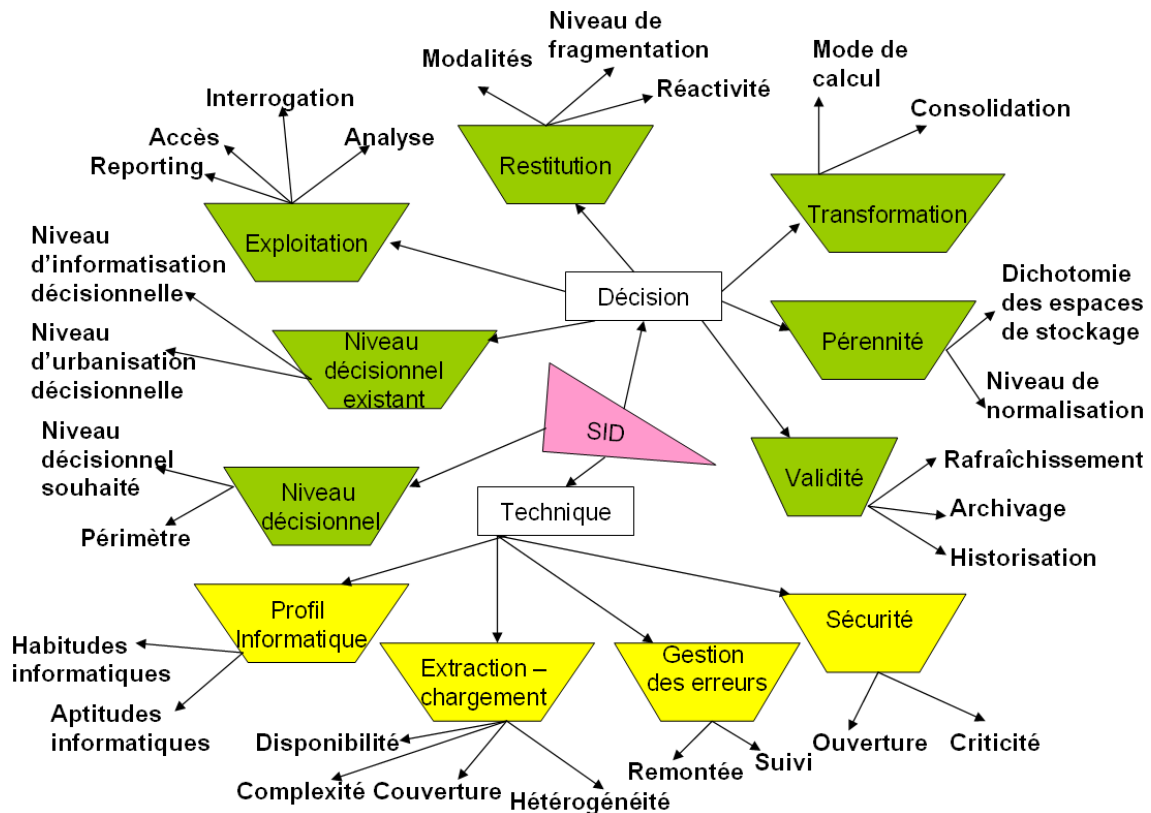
Niveau de fragmentation
Modalités
Réactivité
Mode de calcul
Consolidation
Interrogation
Accès
Analyse
Reporting
Restitution
Transformation
Exploitation
Niveau d'informatisation décisionnelle
Décision
Dichotomie des espaces de stockage
Pérennité
Niveau d'urbanisation décisionnelle
Niveau décisionnel existant
Niveau de normalisation
SID
Niveau décisionnel souhaité
Validité
Rafraîchissement
Niveau décisionnel
Archivage
Périmètre
Technique
Historisation
Profil Informatique
Sécurité
Habitudes informatiques
Extraction – chargement
Gestion des erreurs
Aptitudes informatiques
Disponibilité
Ouverture
Criticité
Remontée
Suivi
Complexité
Couverture
Hétérogénéité